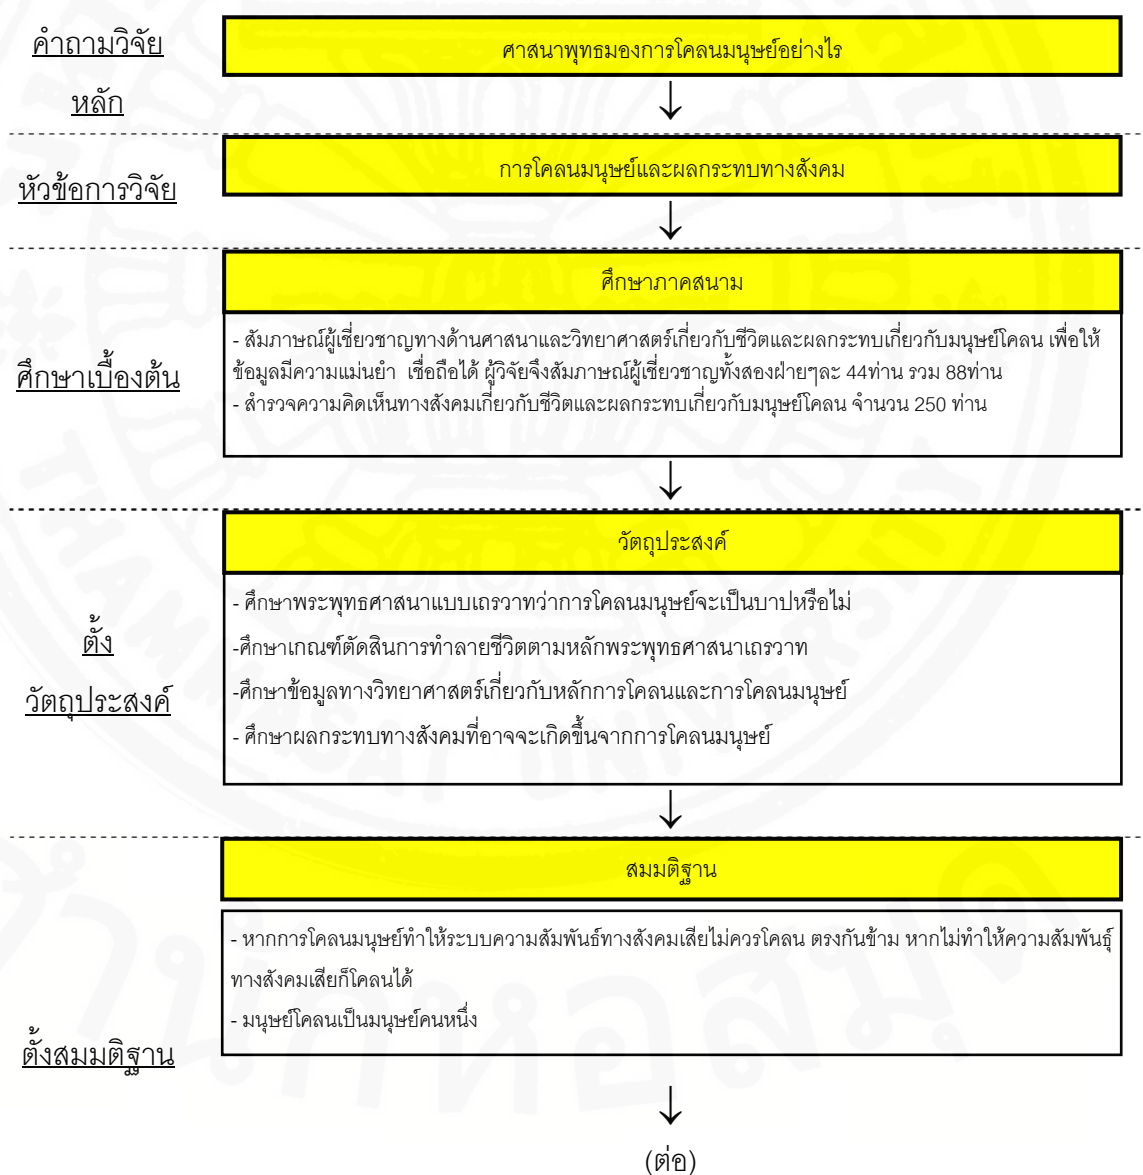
คำถามวิจัยหลัก

ศาสนาพุทธมองการโคลนมนุษย์อย่างไร

หัวข้อการวิจัย

การโคลนมนุษย์และผลกระทบทางสังคม

ศึกษาเบื้องต้น

ศึกษาภาคสนาม

- สัมภาษณ์ผู้เชี่ยวชาญทางด้านศาสนาและวิทยาศาสตร์เกี่ยวกับชีวิตและผลกระทบเกี่ยวกับมนุษย์โคลน เพื่อให้ข้อมูลมีความแม่นยำ เชื่อถือได้ ผู้วิจัยจึงสัมภาษณ์ผู้เชี่ยวชาญทั้งสองฝ่ายๆละ 44ท่าน รวม 88ท่าน
- สำรวจความคิดเห็นทางสังคมเกี่ยวกับชีวิตและผลกระทบเกี่ยวกับมนุษย์โคลน จำนวน 250 ท่าน

ตั้งวัตถุประสงค์

วัตถุประสงค์

- ศึกษาพระพุทธศาสนาแบบเถรวาทว่าการโคลนมนุษย์จะเป็นบาปหรือไม่
-ศึกษาเกณฑ์ตัดสินการทำลายชีวิตตามหลักพระพุทธศาสนาเถรวาท
-ศึกษาข้อมูลทางวิทยาศาสตร์เกี่ยวกับหลักการโคลนและการโคลนมนุษย์
- ศึกษาผลกระทบทางสังคมที่อาจจะเกิดขึ้นจากการโคลนมนุษย์

ตั้งสมมติฐาน

สมมติฐาน

- หากการโคลนมนุษย์ทำให้ระบบความสัมพันธ์ทางสังคมเสียไม่ควรโคลน ตรงกันข้าม หากไม่ทำให้ความสัมพันธ์ทางสังคมเสียก็โคลนได้
- มนุษย์โคลนเป็นมนุษย์คนหนึ่ง

(ต่อ)